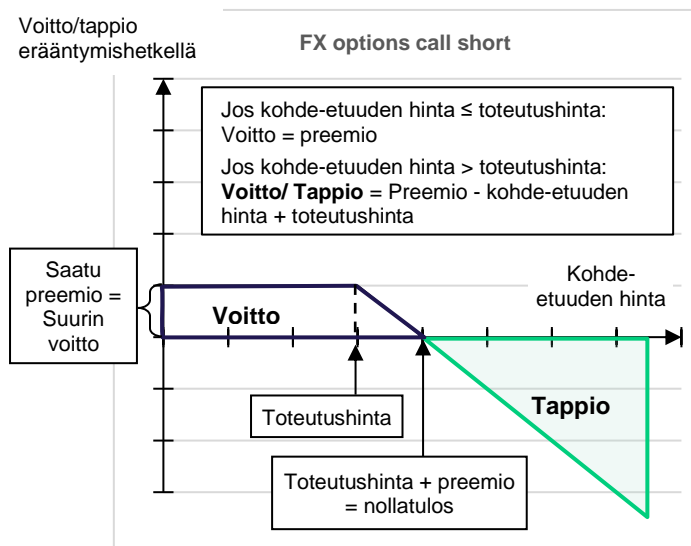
Voitto/tappio erääntymishetkellä

FX options call short

Jos kohde-etuuden hinta ≤ toteutushinta:
Voitto = preemio

Jos kohde-etuuden hinta > toteutushinta:
**Voitto/ Tappio** = Preemio - kohde-etuuden hinta + toteutushinta

Saatu preemio = Suurin voitto

Voitto

Kohde-etuuden hinta

Tappio

Toteutushinta

Toteutushinta + preemio = nollatulos